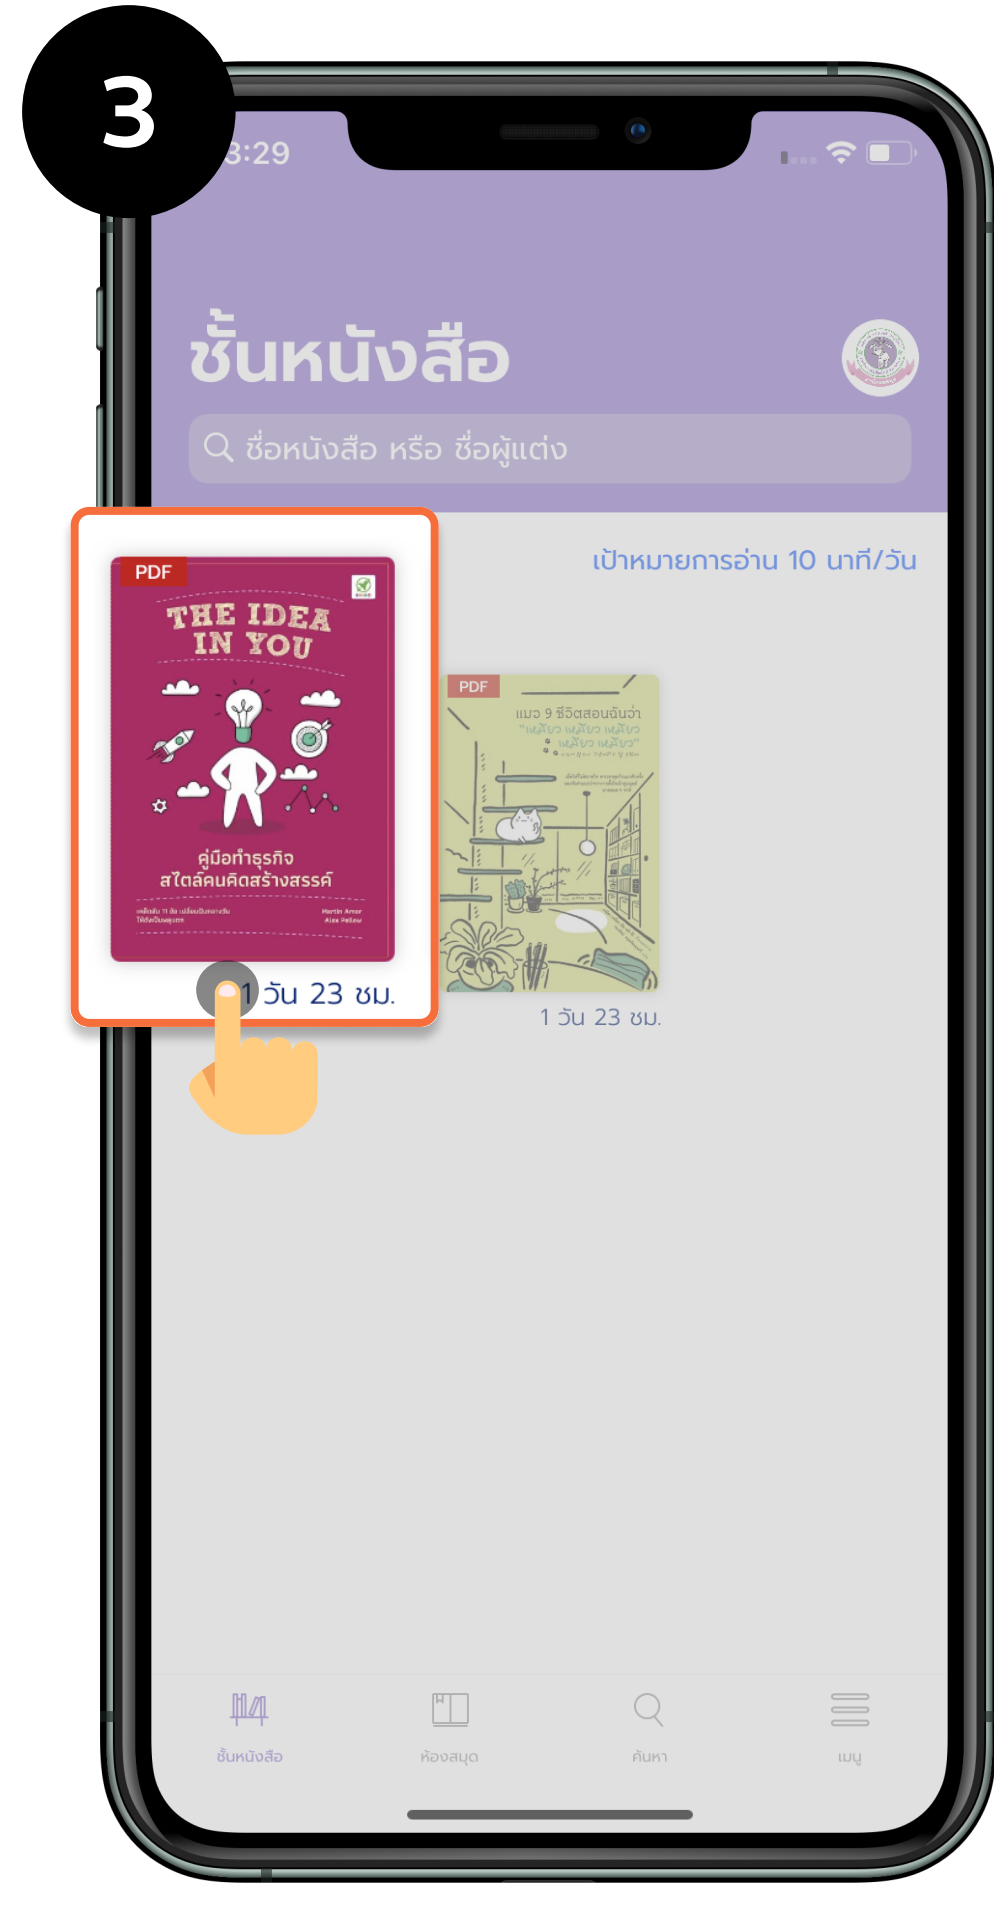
3

3:29

ชั้นหนังสือ

ชื่อหนังสือ หรือ ชื่อผู้แต่ง

เป้าหมายการอ่าน 10 นาที/วัน

PDF

THE IDEA IN YOU

คู่มือทำธุรกิจ สไตล์คนคิดสร้างสรรค์

1 วัน 23 ชม.

PDF

แมว 9 ชีวิตสอนฉันว่า "เหมียว เหมียว เหมียว เหมียว เหมียว"

1 วัน 23 ชม.

ชั้นหนังสือ

ห้องสมุด

ค้นหา

เมนู